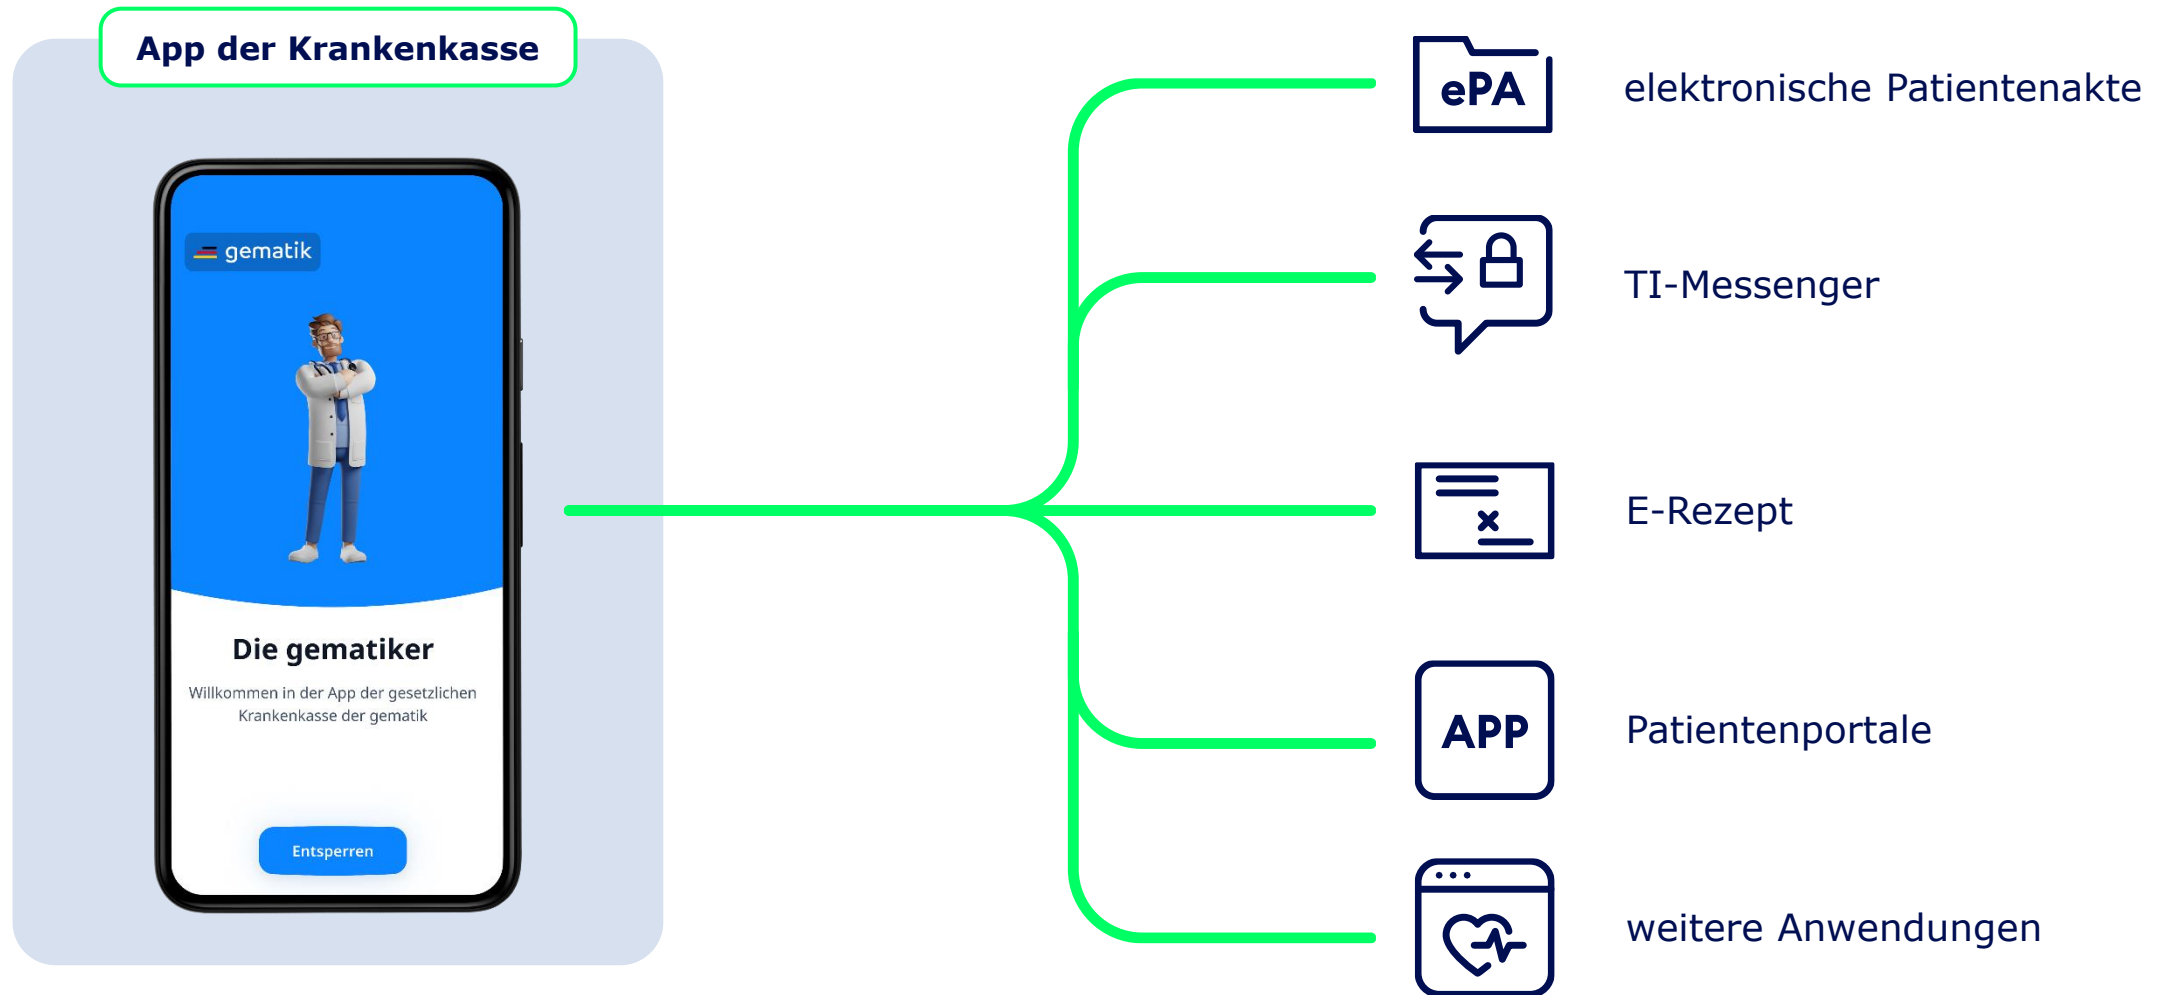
App der Krankenkasse

gematik

Die gematiker

Willkommen in der App der gesetzlichen Krankenkasse der gematik

Entsperren

ePA

elektronische Patientenakte

TI-Messenger

E-Rezept

APP

Patientenportale

weitere Anwendungen